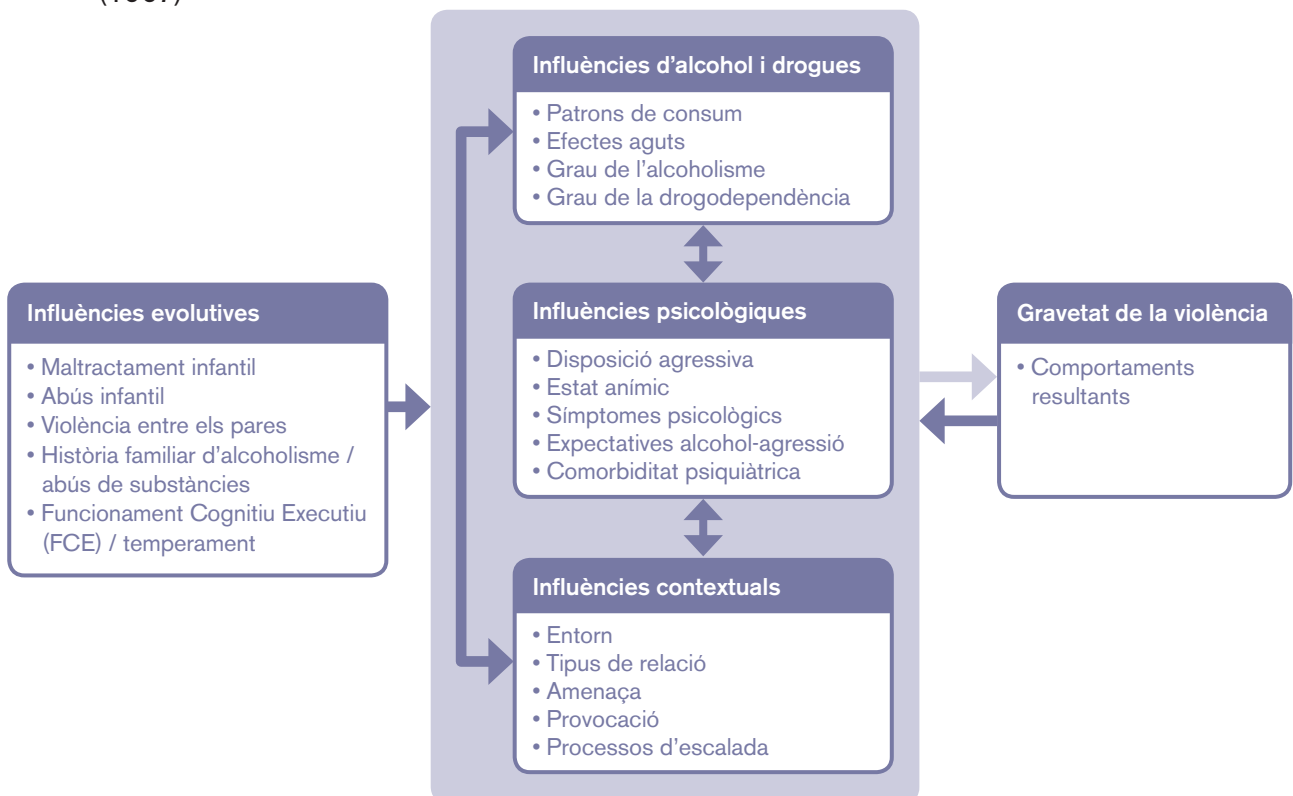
(1997)

Influències evolutives
• Maltractament infantil
• Abús infantil
• Violència entre els pares
• Història familiar d'alcoholisme / abús de substàncies
• Funcionament Cognitiu Executiu (FCE) / temperament

Influències d'alcohol i drogues
• Patrons de consum
• Efectes aguts
• Grau de l'alcoholisme
• Grau de la drogodependència

Influències psicològiques
• Disposició agressiva
• Estat anímic
• Símptomes psicològics
• Expectatives alcohol-agressió
• Comorbiditat psiquiàtrica

Influències contextuals
• Entorn
• Tipus de relació
• Amenaça
• Provocació
• Processos d'escalada

Gravetat de la violència
• Comportaments resultants